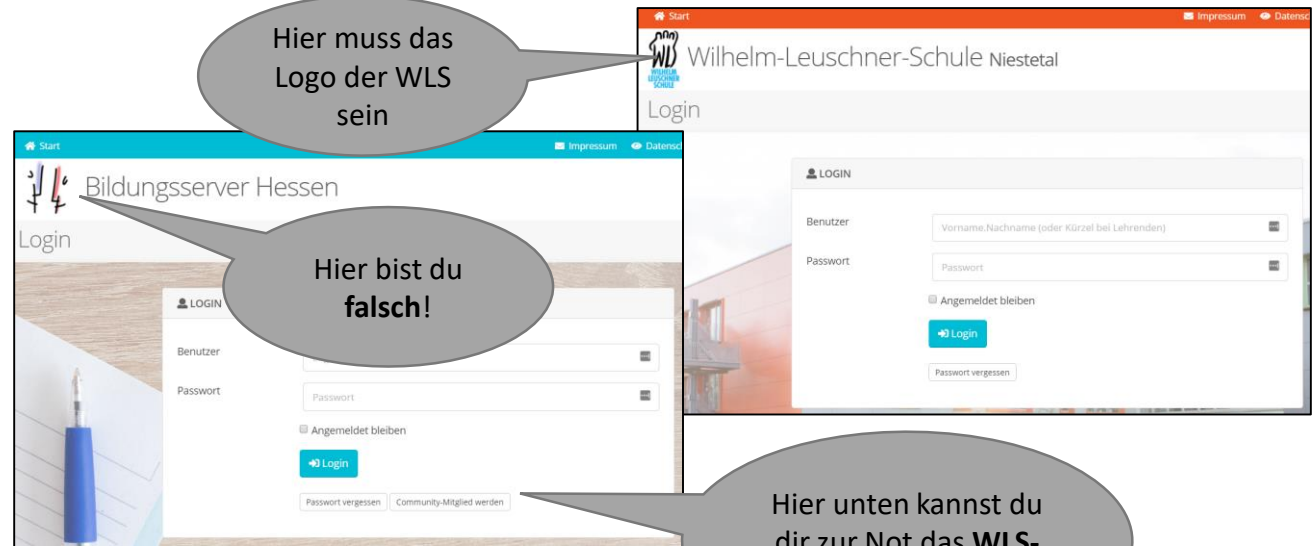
Hier muss das Logo der WLS sein

Start

Impressum

Datensc

WILHELM LEUSCHNER SCHULE

Wilhelm-Leuschner-Schule Niestetal

Login

LOGIN

Benutzer

Vorname.Nachname (oder Kürzel bei Lehrenden)

Passwort

Passwort

Angemeldet bleiben

Login

Passwort vergessen

Start

Impressum

Datensc

Bildungsserver Hessen

Login

Hier bist du **falsch**!

LOGIN

Benutzer

Passwort

Passwort

Angemeldet bleiben

Login

Passwort vergessen

Community-Mitglied werden

Hier unten kannst du dir zur Not das **WLS-**